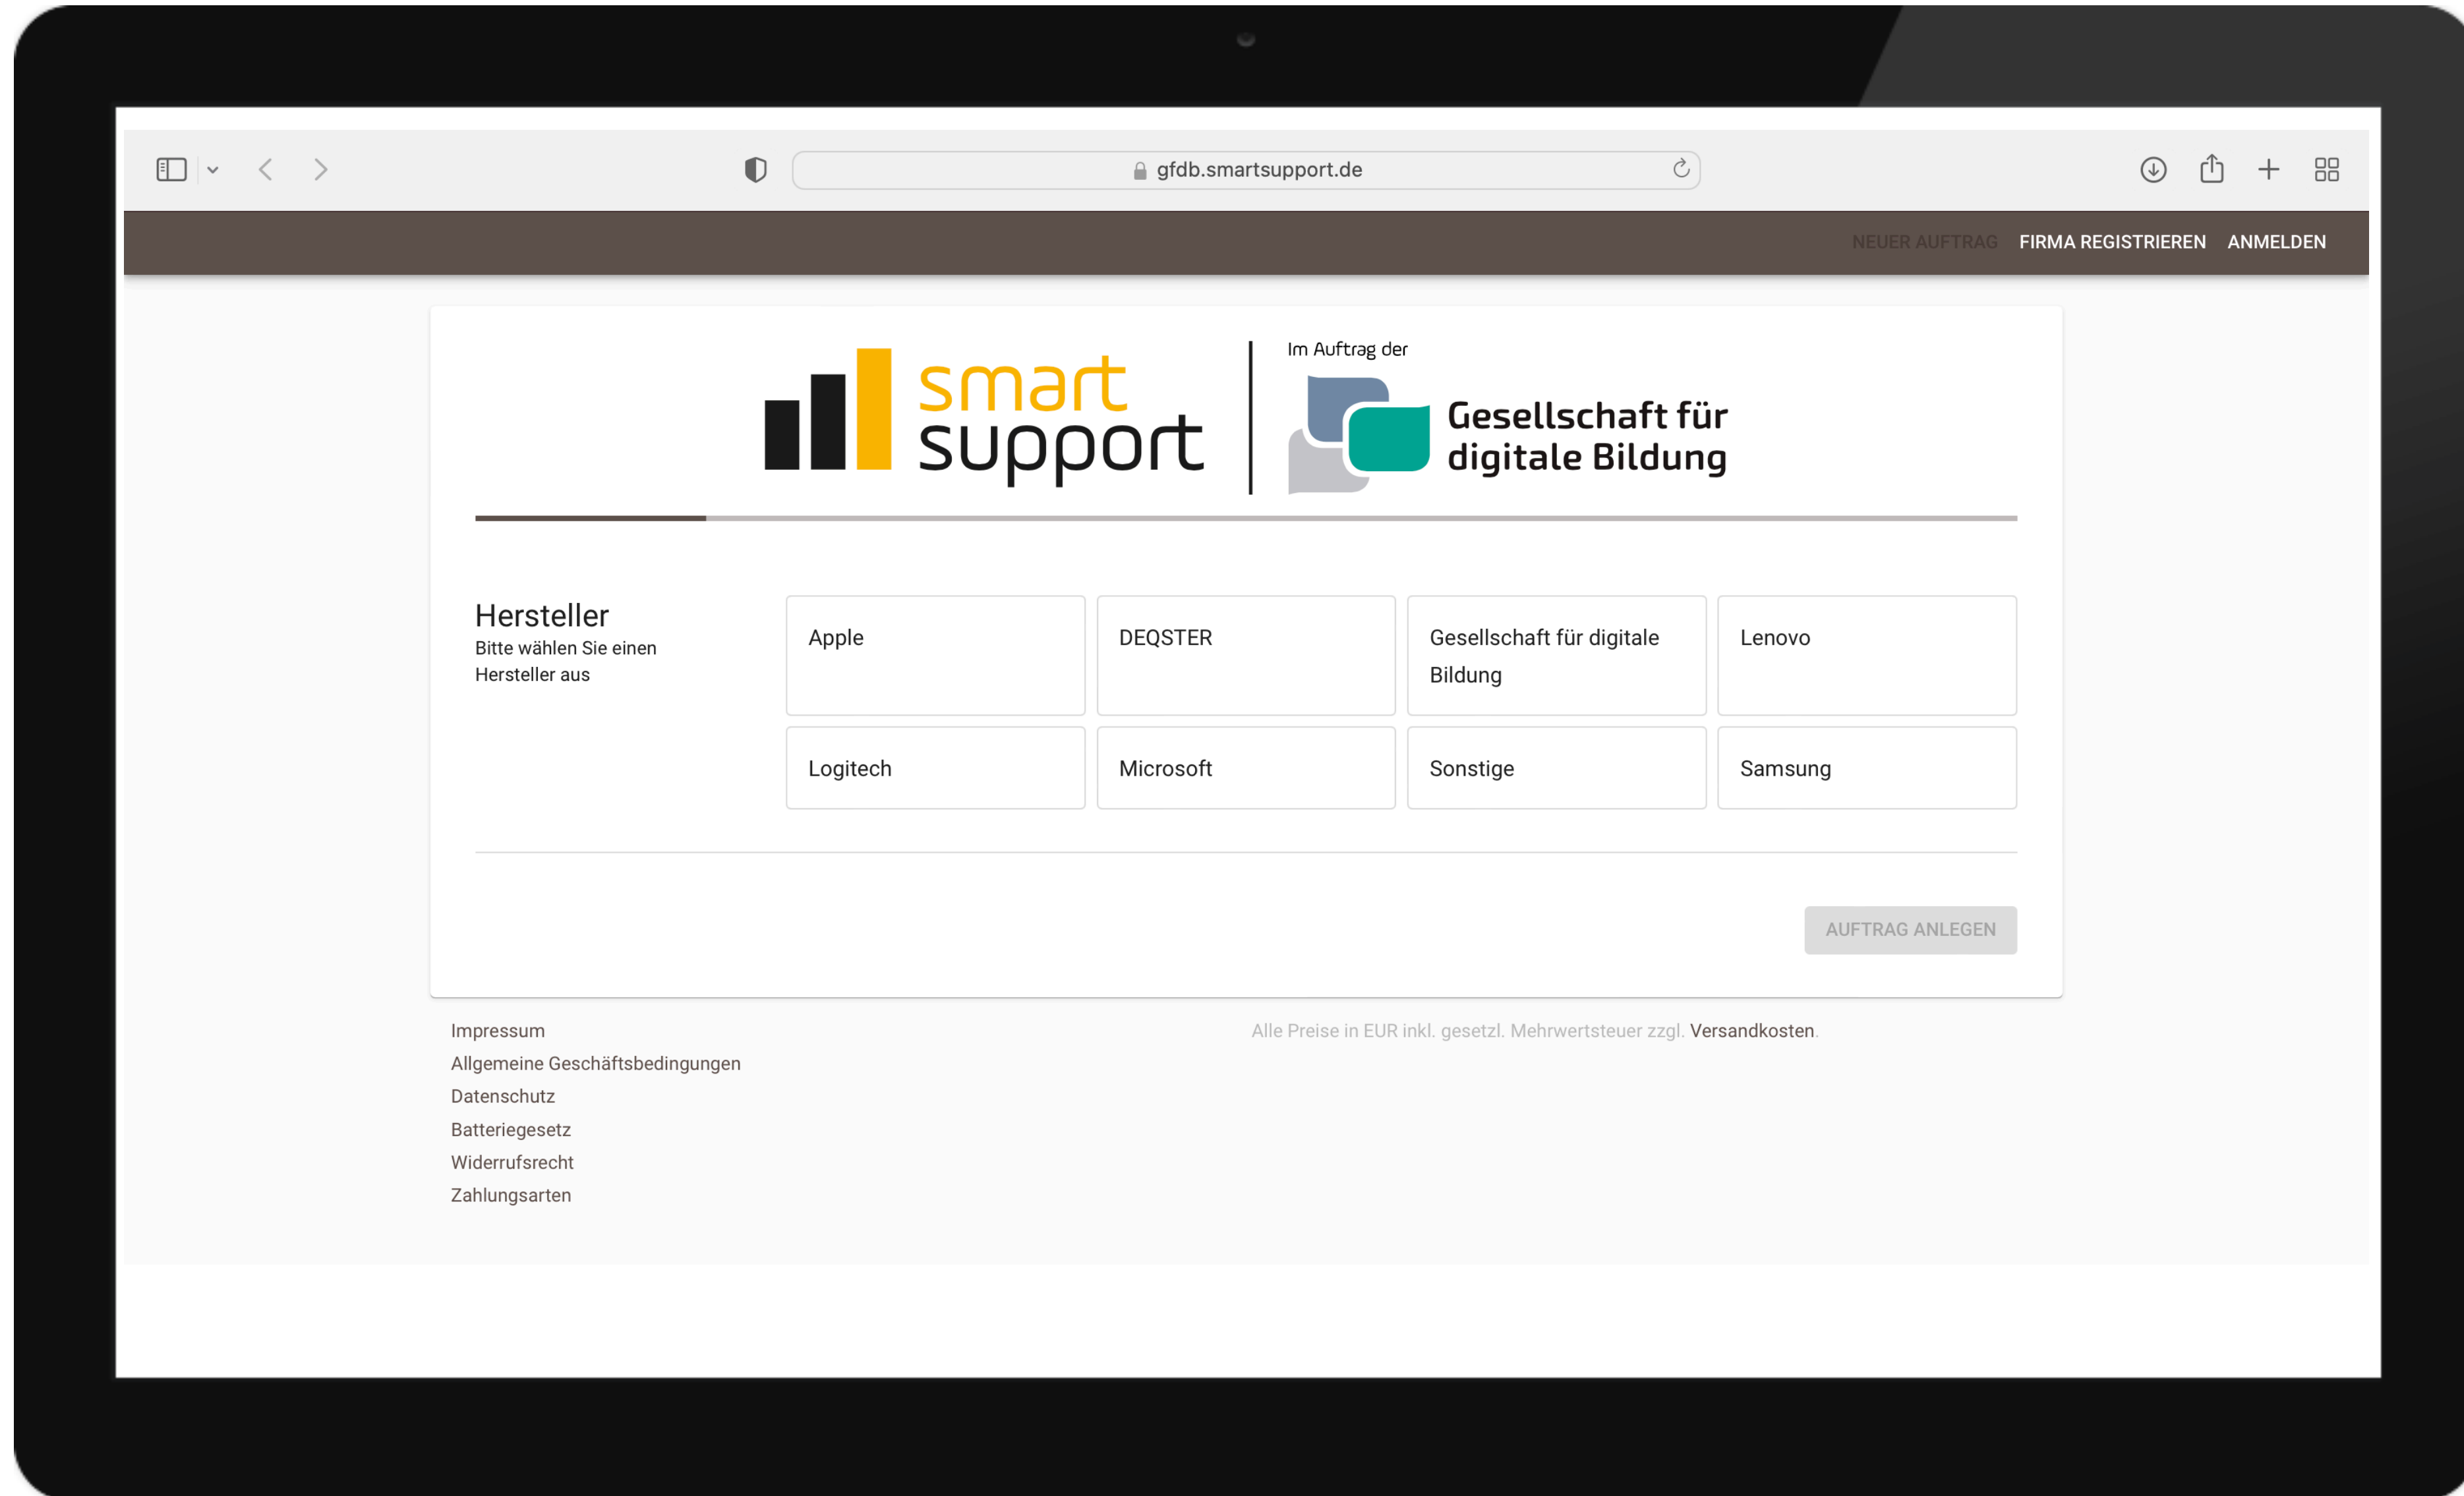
gfdb.smartsupport.de

NEUER AUFTRAG FIRMA REGISTRIEREN ANMELDEN

smart support

Im Auftrag der

Gesellschaft für digitale Bildung

Hersteller
Bitte wählen Sie einen Hersteller aus

| Apple | DEQSTER | Gesellschaft für digitale Bildung | Lenovo |
|---|---|---|---|
| Logitech | Microsoft | Sonstige | Samsung |

AUFTRAG ANLEGEN

Impressum
Allgemeine Geschäftsbedingungen
Datenschutz
Batteriegesetz
Widerrufsrecht
Zahlungsarten

Alle Preise in EUR inkl. gesetzl. Mehrwertsteuer zzgl. Versandkosten.